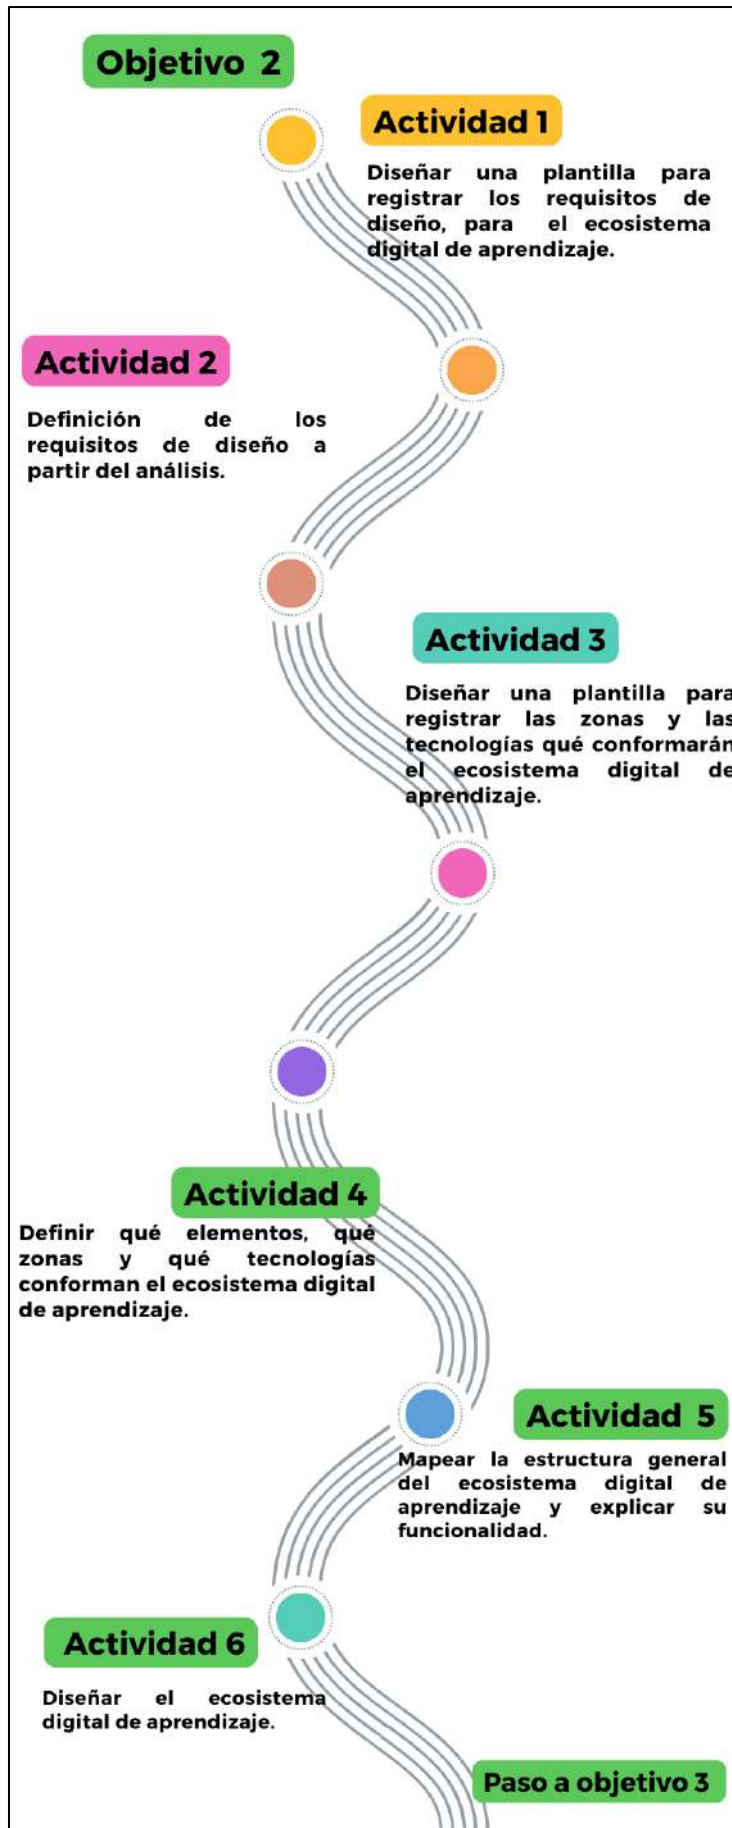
Objetivo 2

Actividad 1

Diseñar una plantilla para registrar los requisitos de diseño, para el ecosistema digital de aprendizaje.

Actividad 2

Definición de los requisitos de diseño a partir del análisis.

Actividad 3

Diseñar una plantilla para registrar las zonas y las tecnologías qué conformarán el ecosistema digital de aprendizaje.

Actividad 4

Definir qué elementos, qué zonas y qué tecnologías conforman el ecosistema digital de aprendizaje.

Actividad 5

Mapear la estructura general del ecosistema digital de aprendizaje y explicar su funcionalidad.

Actividad 6

Diseñar el ecosistema digital de aprendizaje.

Paso a objetivo 3